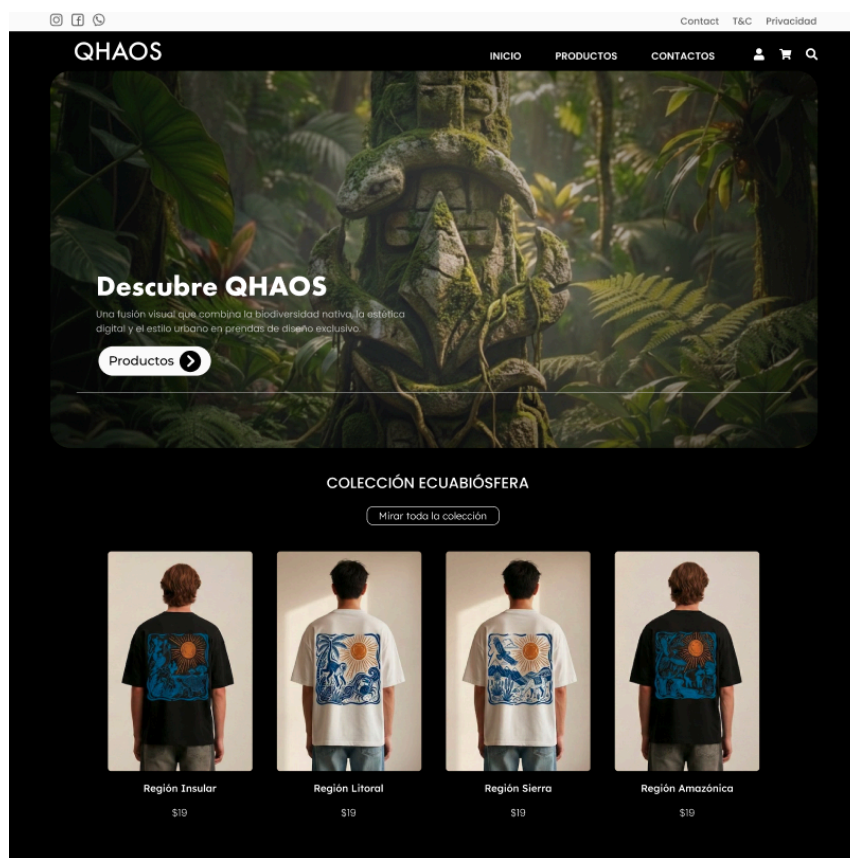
Contact T&C Privacidad

QHAOS

INICIO PRODUCTOS CONTACTOS

Descubre QHAOS

Una fusión visual que combina la biodiversidad nativa, la estética digital y el estilo urbano en prendas de diseño exclusivo.

Productos

COLECCIÓN ECUABIÓSFERA

Mirar toda la colección

Región Insular
$19

Región Litoral
$19

Región Sierra
$19

Región Amazónica
$19